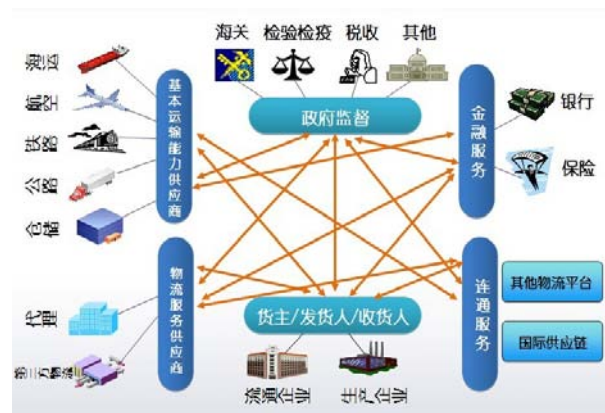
海关 检验检疫 税收 其他

政府监督

海运
航空
铁路
公路
仓储

基本运输能力供应商

金融服务

银行
保险

物流服务供应商

代理
第三方物流

连通服务

其他物流平台
国际供应链

货主/发货人/收货人

流通企业
生产企业